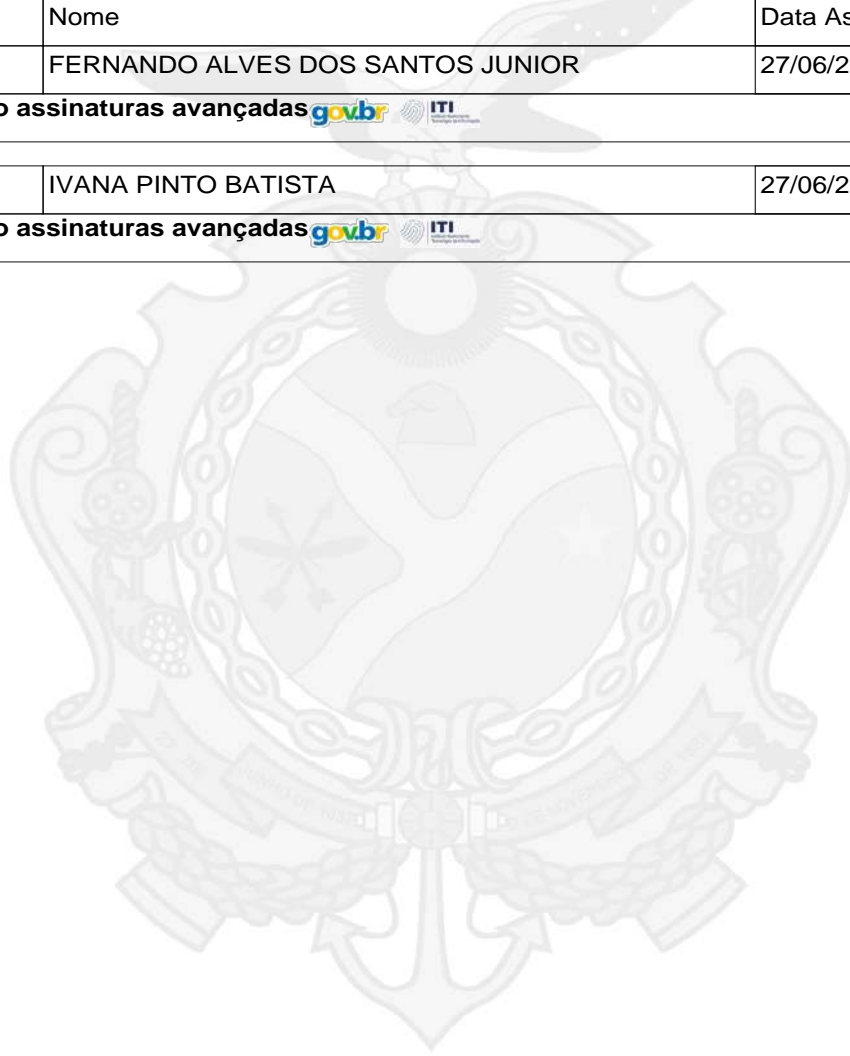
| | Nome | Data As |
|---|---|---|
| | FERNANDO ALVES DOS SANTOS JUNIOR | 27/06/2 |

o assinaturas avançadas gov.br ITI

| | | |
|---|---|---|
| | IVANA PINTO BATISTA | 27/06/2 |

o assinaturas avançadas gov.br ITI